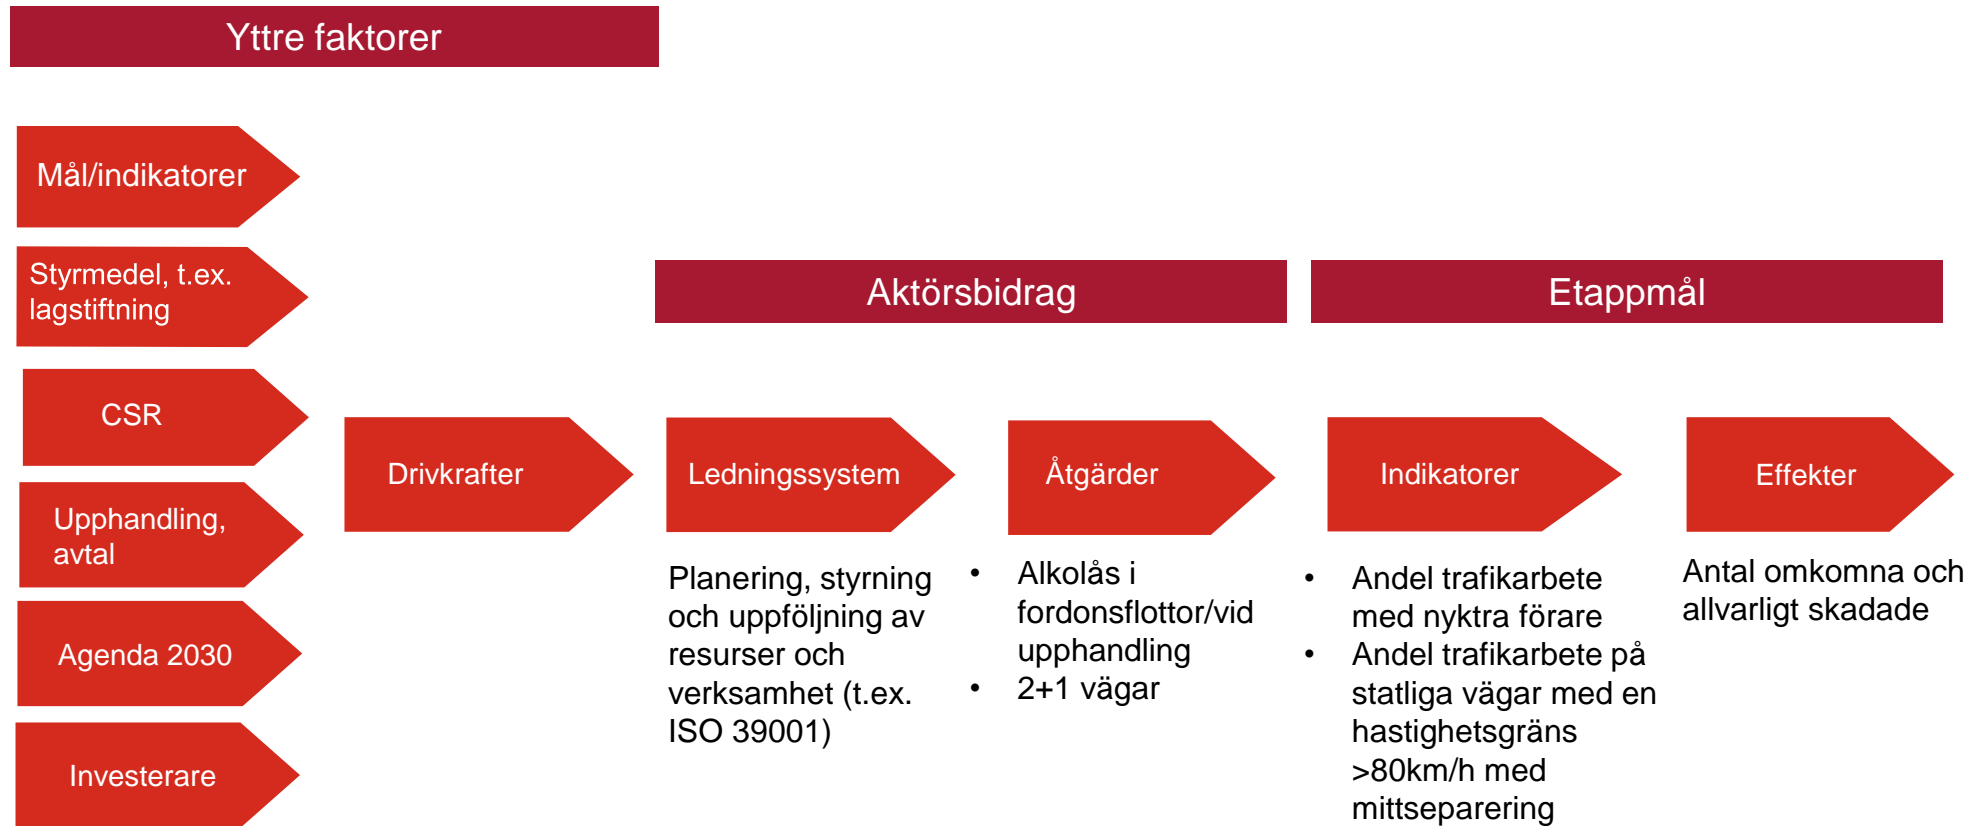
Yttre faktorer

Mål/indikatorer

Styrmedel, t.ex. lagstiftning

CSR

Upphandling, avtal

Agenda 2030

Investerare

Drivkrafter

Aktörsbidrag

Etappmål

Ledningssystem

Åtgärder

Indikatorer

Effekter

Planering, styrning och uppföljning av resurser och verksamhet (t.ex. ISO 39001)

• Alkolås i fordonsflottor/vid upphandling
• 2+1 vägar

• Andel trafikarbete med nyktra förare
• Andel trafikarbete på statliga vägar med en hastighetsgräns >80km/h med mittseparering

Antal omkomna och allvarligt skadade